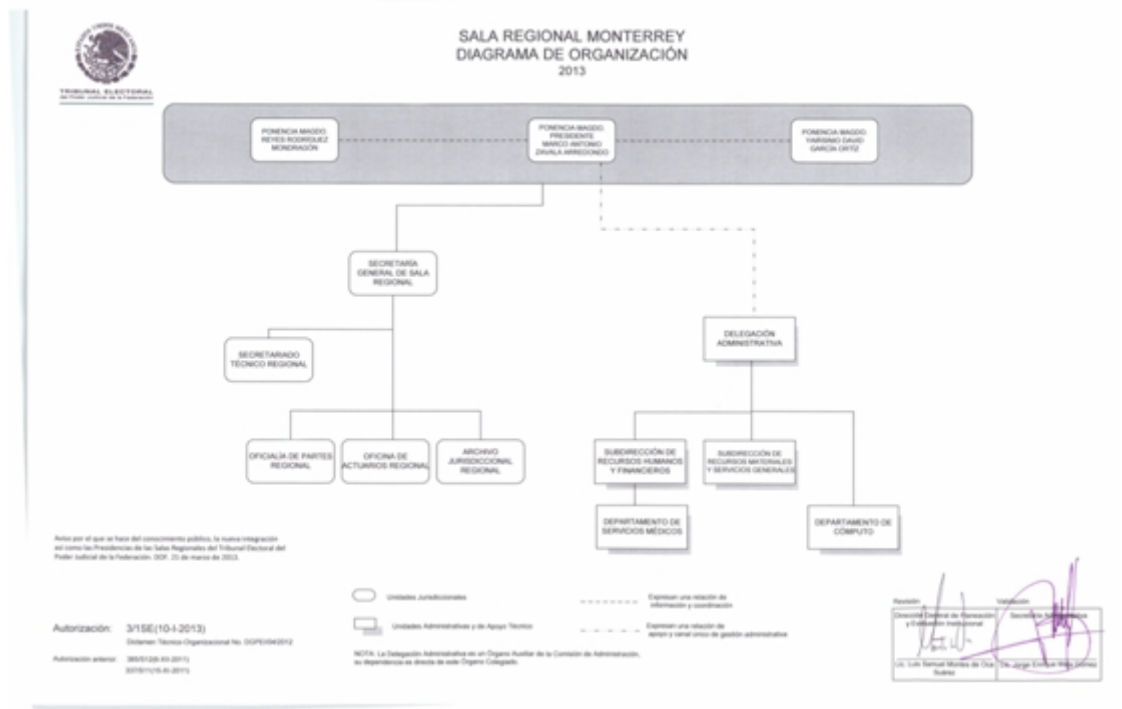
TRIBUNAL ELECTORAL
del Poder Judicial de la Federación

SALA REGIONAL MONTERREY
DIAGRAMA DE ORGANIZACIÓN
2013

PONENCIA MAGDO. REYES RODRÍGUEZ MONDRAGÓN

PONENCIA MAGDO. PRESIDENTE MARCO ANTONIO ZAVALA ARREDONDO

PONENCIA MAGDO. YAIRSINIO DAVID GARCÍA ORTIZ

SECRETARÍA GENERAL DE SALA REGIONAL

SECRETARIADO TÉCNICO REGIONAL

OFICIALÍA DE PARTES REGIONAL

OFICINA DE ACTUARIOS REGIONAL

ARCHIVO JURISDICCIONAL REGIONAL

DELEGACIÓN ADMINISTRATIVA

SUBDIRECCIÓN DE RECURSOS HUMANOS Y FINANCIEROS

SUBDIRECCIÓN DE RECURSOS MATERIALES Y SERVICIOS GENERALES

DEPARTAMENTO DE SERVICIOS MÉDICOS

DEPARTAMENTO DE CÓMPUTO

Aviso por el que se hace del conocimiento público, la nueva integración así como las Presidencias de las Salas Regionales del Tribunal Electoral del Poder Judicial de la Federación. DOF, 25 de marzo de 2013.

Unidades Jurisdiccionales

Unidades Administrativas y de Apoyo Técnico

Expresan una relación de información y coordinación

Expresan una relación de apoyo y canal único de gestión administrativa

NOTA: La Delegación Administrativa es un Órgano Auxiliar de la Comisión de Administración, su dependencia es directa de este Órgano Colegiado.

Autorización: 3/1SE(10-I-2013)
Dictamen Técnico Organizacional No. DGPEI/04/2012

Autorización anterior: 365/S12(6-XII-2011)
337/S11(15-XI-2011)

Revisión
Dirección General de Planeación y Evaluación Institucional
Lic. Luis Samuel Montes de Oca Suárez

Validación
Secretaría Administrativa
Dr. Jorge Enrique Mata Gómez